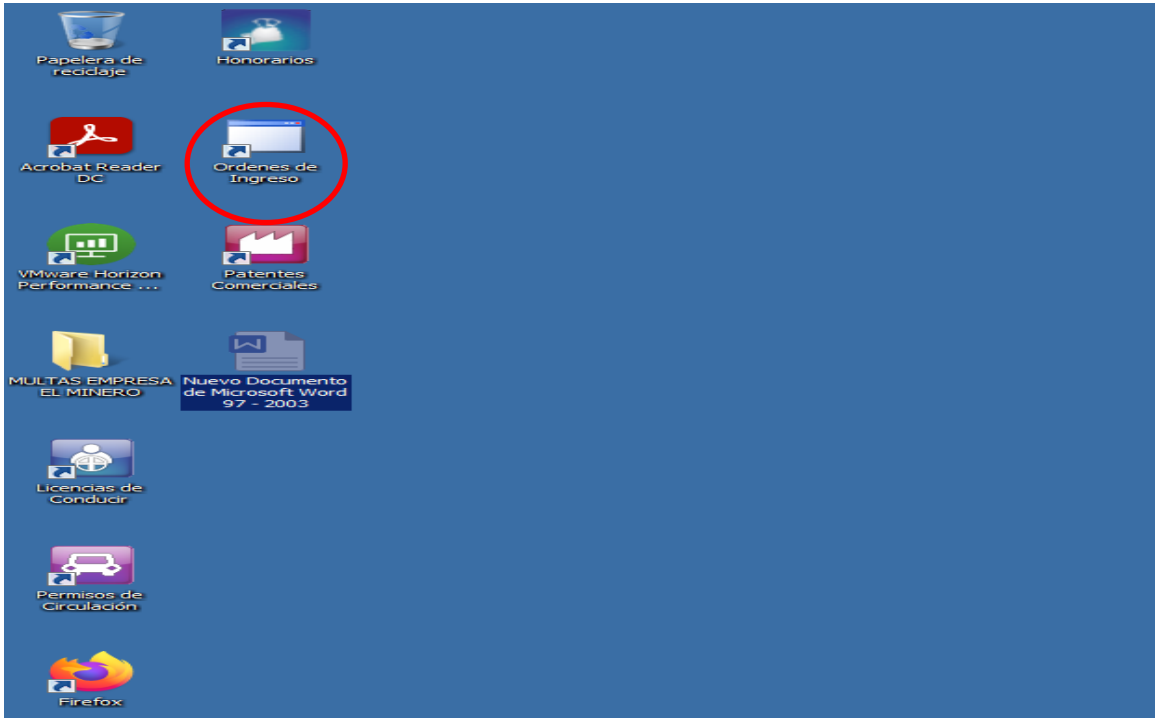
Papelera de reciclaje

Honorarios

Acrobat Reader DC

Ordenes de Ingreso

VMware Horizon Performance ...

Patentes Comerciales

MULTAS EMPRESA EL MINERO

Nuevo Documento de Microsoft Word 97 - 2003

Licencias de Conducir

Permisos de Circulación

Firefox